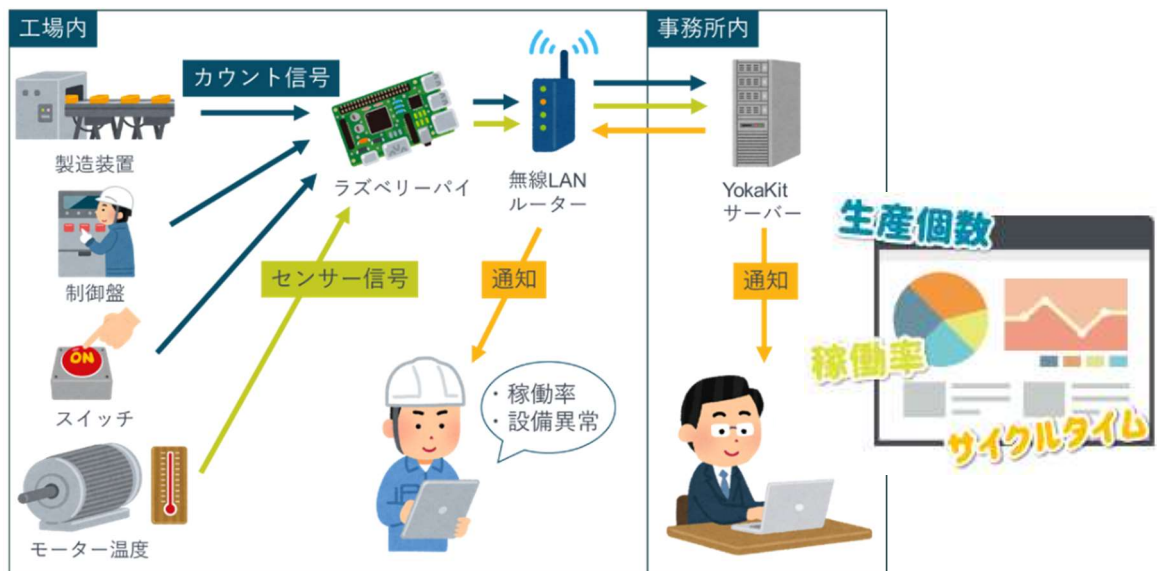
工場内

カウント信号

製造装置

制御盤

ON

スイッチ

モーター温度

ラズベリーパイ

センサー信号

無線LAN
ルーター

通知

・稼働率
・設備異常

事務所内

YokaKit
サーバー

通知

生産個数

稼働率

サイクルタイム